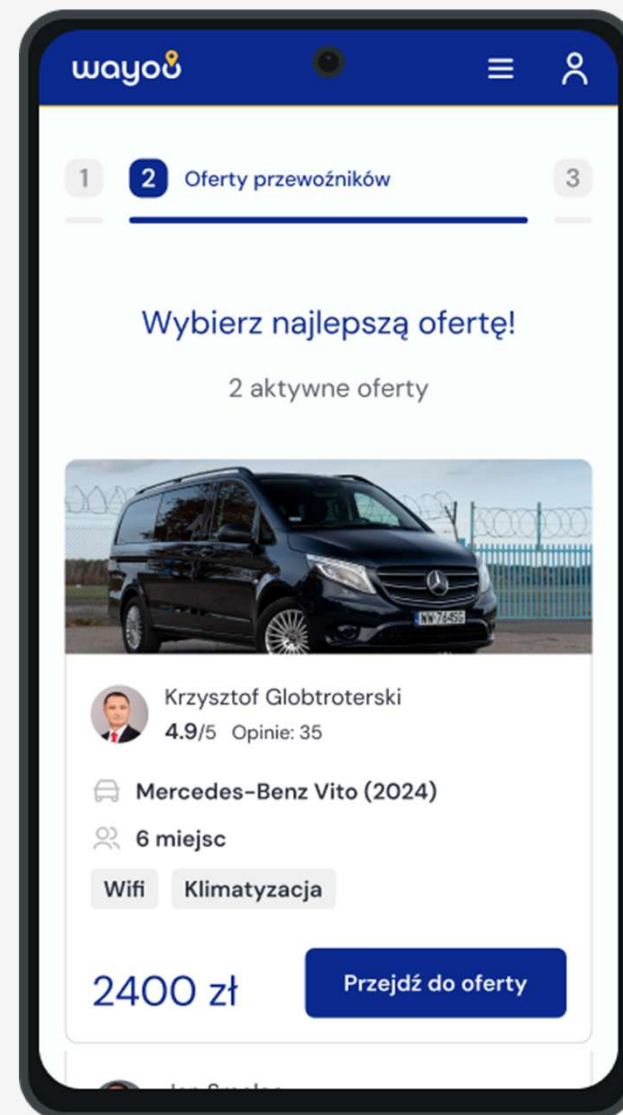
wayoo

1

2 Oferty przewoźników

3

Wybierz najlepszą ofertę!

2 aktywne oferty

WW 764SG

Krzysztof Globtroterski
4.9/5 Opinie: 35

Mercedes-Benz Vito (2024)

6 miejsc

Wifi Klimatyzacja

2400 zł

Przejdź do oferty

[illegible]